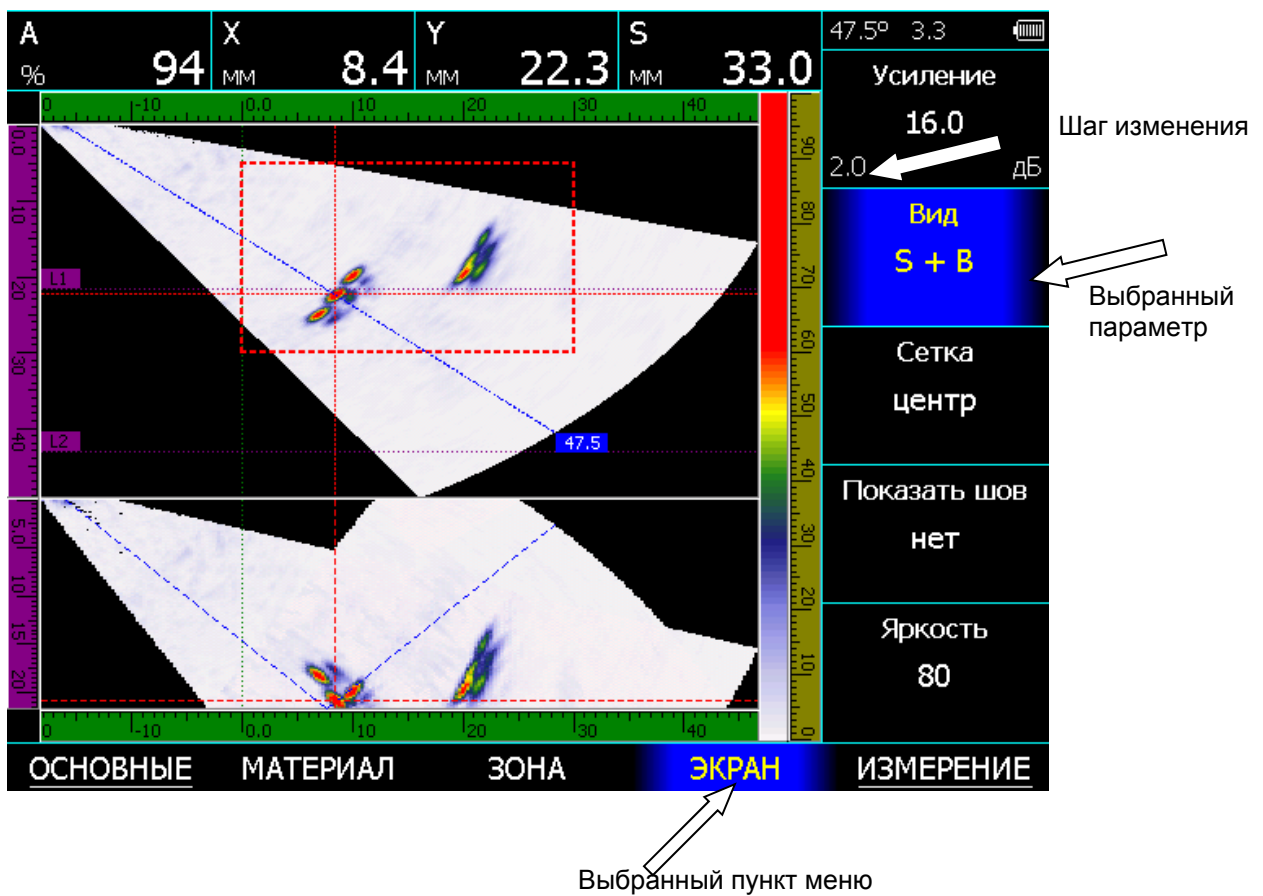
A
% 94
X
мм 8.4
Y
мм 22.3
S
мм 33.0

47.5º 3.3

Усиление
16.0
2.0 дБ

Шаг изменения

Вид
S + B

Выбранный параметр

Сетка
центр

Показать шов
нет

Яркость
80

0 -10 0.0 10 20 30 40

0.0 10 20 30 40

L1
L2
47.5

90 80 70 60 50 40 30 20 10 0

5.0 10 15 20

0 -10 0.0 10 20 30 40

ОСНОВНЫЕ МАТЕРИАЛ ЗОНА ЭКРАН ИЗМЕРЕНИЕ

Выбранный пункт меню